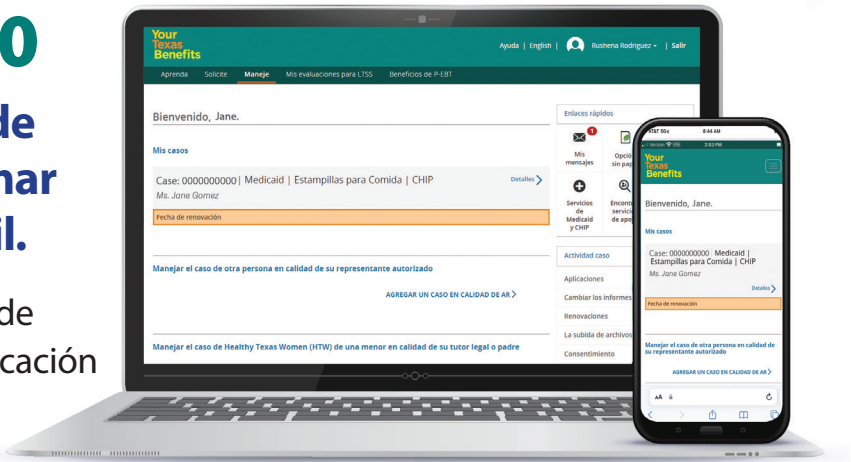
0
de
nar
il.
de
cación

Your Texas Benefits
Ayuda | English | Rushena Rodriguez | Salir
Aprenda Solicite Maneje Mis evaluaciones para LTSS Beneficios de P-EBT

Bienvenido, Jane.
Mis casos
Case: 0000000000 | Medicaid | Estampillas para Comida | CHIP
Ms. Jane Gomez
Detalles
Fecha de renovación

Manejar el caso de otra persona en calidad de su representante autorizado
AGREGAR UN CASO EN CALIDAD DE AR
Manejar el caso de Healthy Texas Women (HTW) de una menor en calidad de su tutor legal o padre

Enlaces rápidos
Mis mensajes
Opció sin pap
Servicios de Medicaid y CHIP
Encont servic de apo
Actividad caso
Aplicaciones
Cambiar los informes
Renovaciones
La subida de archivos
Consentimiento

AT&T 5Gx 8:44 AM
Verizon 2:51 PM
Your Texas Benefits
Bienvenido, Jane.
Mis casos
Case: 0000000000 Medicaid | Estampillas para Comida | CHIP
Ms. Jane Gomez
Detalles
Fecha de renovación
Manejar el caso de otra persona en calidad de su representante autorizado
AGREGAR UN CASO EN CALIDAD DE AR
AA